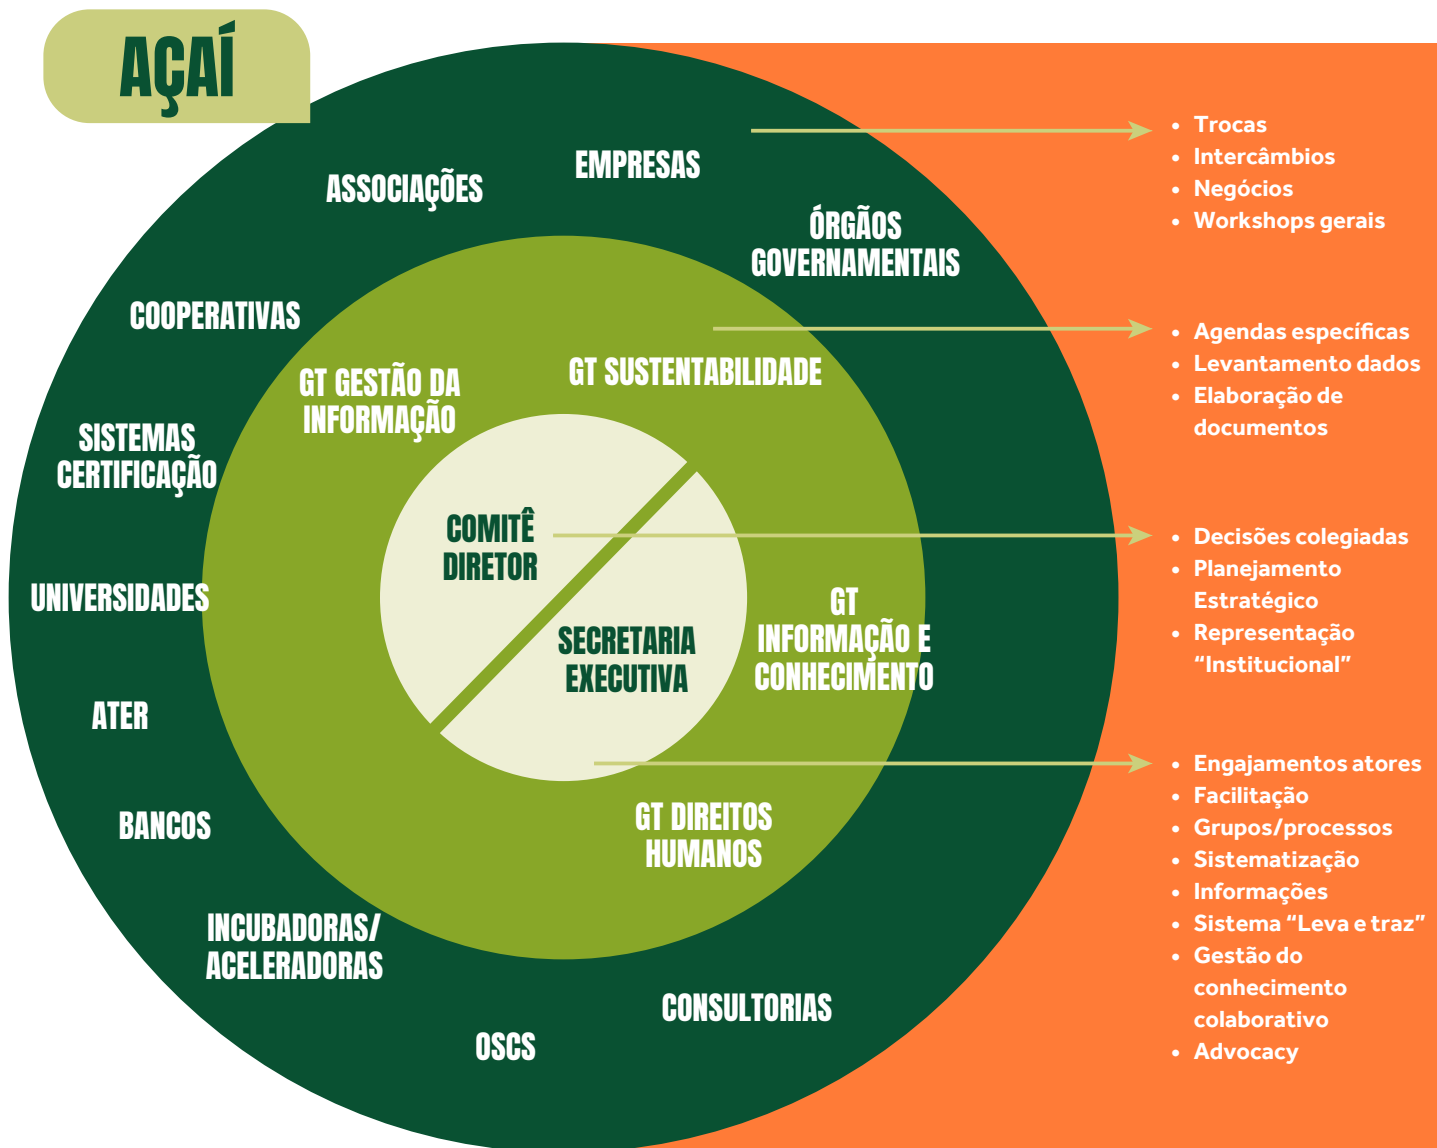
AÇAÍ

ASSOCIAÇÕES

EMPRESAS

ÓRGÃOS GOVERNAMENTAIS

COOPERATIVAS

SISTEMAS CERTIFICAÇÃO

UNIVERSIDADES

ATER

BANCOS

INCUBADORAS/ ACELERADORAS

OSCS

CONSULTORIAS

GT GESTÃO DA INFORMAÇÃO

GT SUSTENTABILIDADE

GT INFORMAÇÃO E CONHECIMENTO

GT DIREITOS HUMANOS

COMITÊ DIRETOR

SECRETARIA EXECUTIVA

- Trocas
- Intercâmbios
- Negócios
- Workshops gerais

- Agendas específicas
- Levantamento dados
- Elaboração de documentos

- Decisões colegiadas
- Planejamento Estratégico
- Representação "Institucional"

- Engajamentos atores
- Facilitação
- Grupos/processos
- Sistematização
- Informações
- Sistema "Leva e traz"
- Gestão do conhecimento colaborativo
- Advocacy